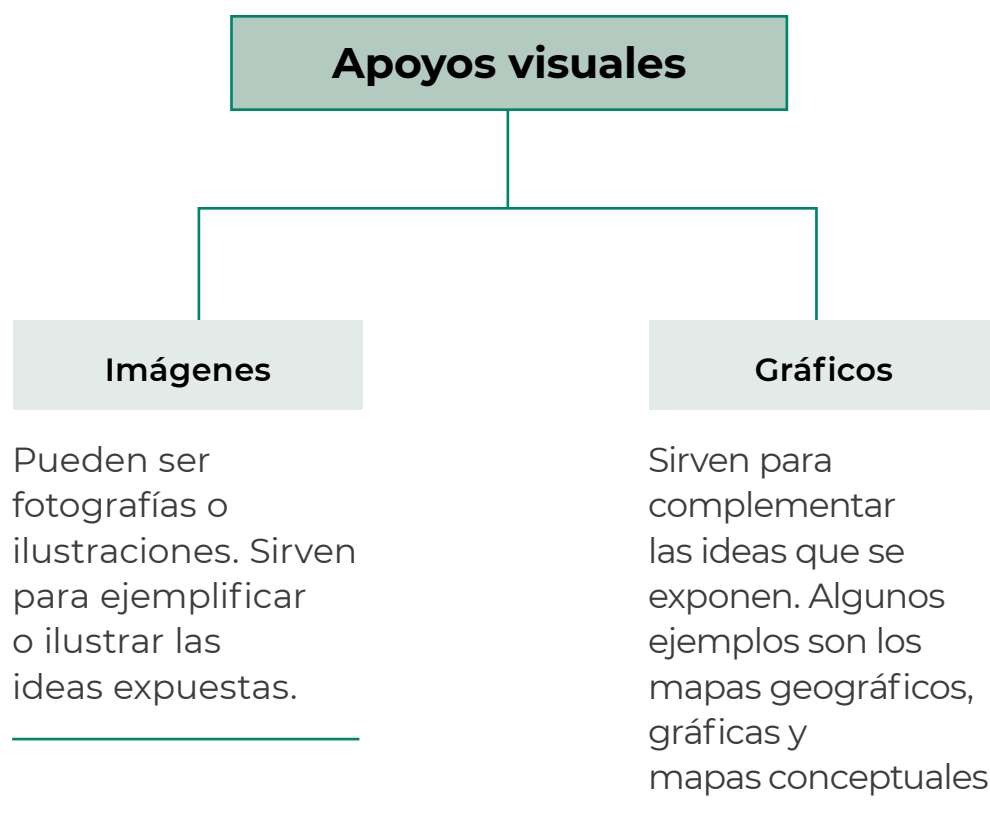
Apoyos visuales

Imágenes

Pueden ser fotografías o ilustraciones. Sirven para ejemplificar o ilustrar las ideas expuestas.

Gráficos

Sirven para complementar las ideas que se exponen. Algunos ejemplos son los mapas geográficos, gráficas y mapas conceptuales